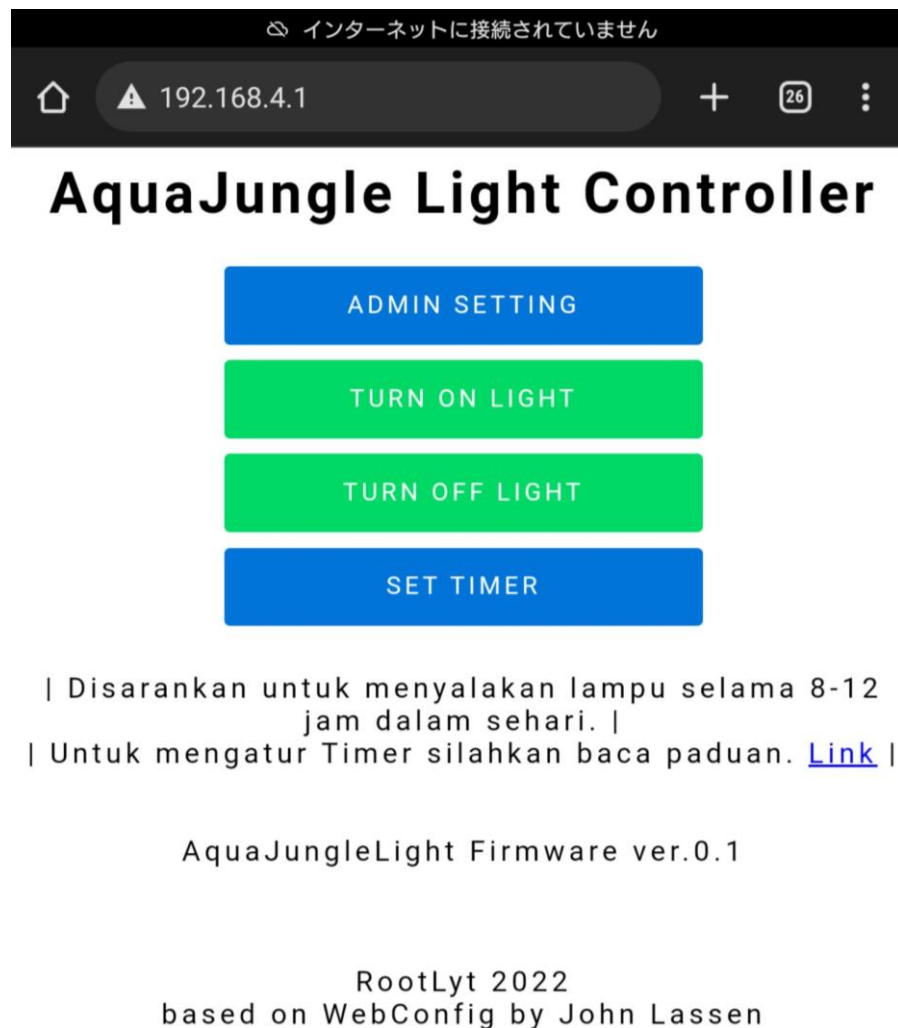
インターネットに接続されていません

192.168.4.1

26

AquaJungle Light Controller

ADMIN SETTING

TURN ON LIGHT

TURN OFF LIGHT

SET TIMER

| Disarankan untuk menyalakan lampu selama 8-12 jam dalam sehari. |
| Untuk mengatur Timer silahkan baca paduan. Link |

AquaJungleLight Firmware ver.0.1

RootLyt 2022
based on WebConfig by John Lassen